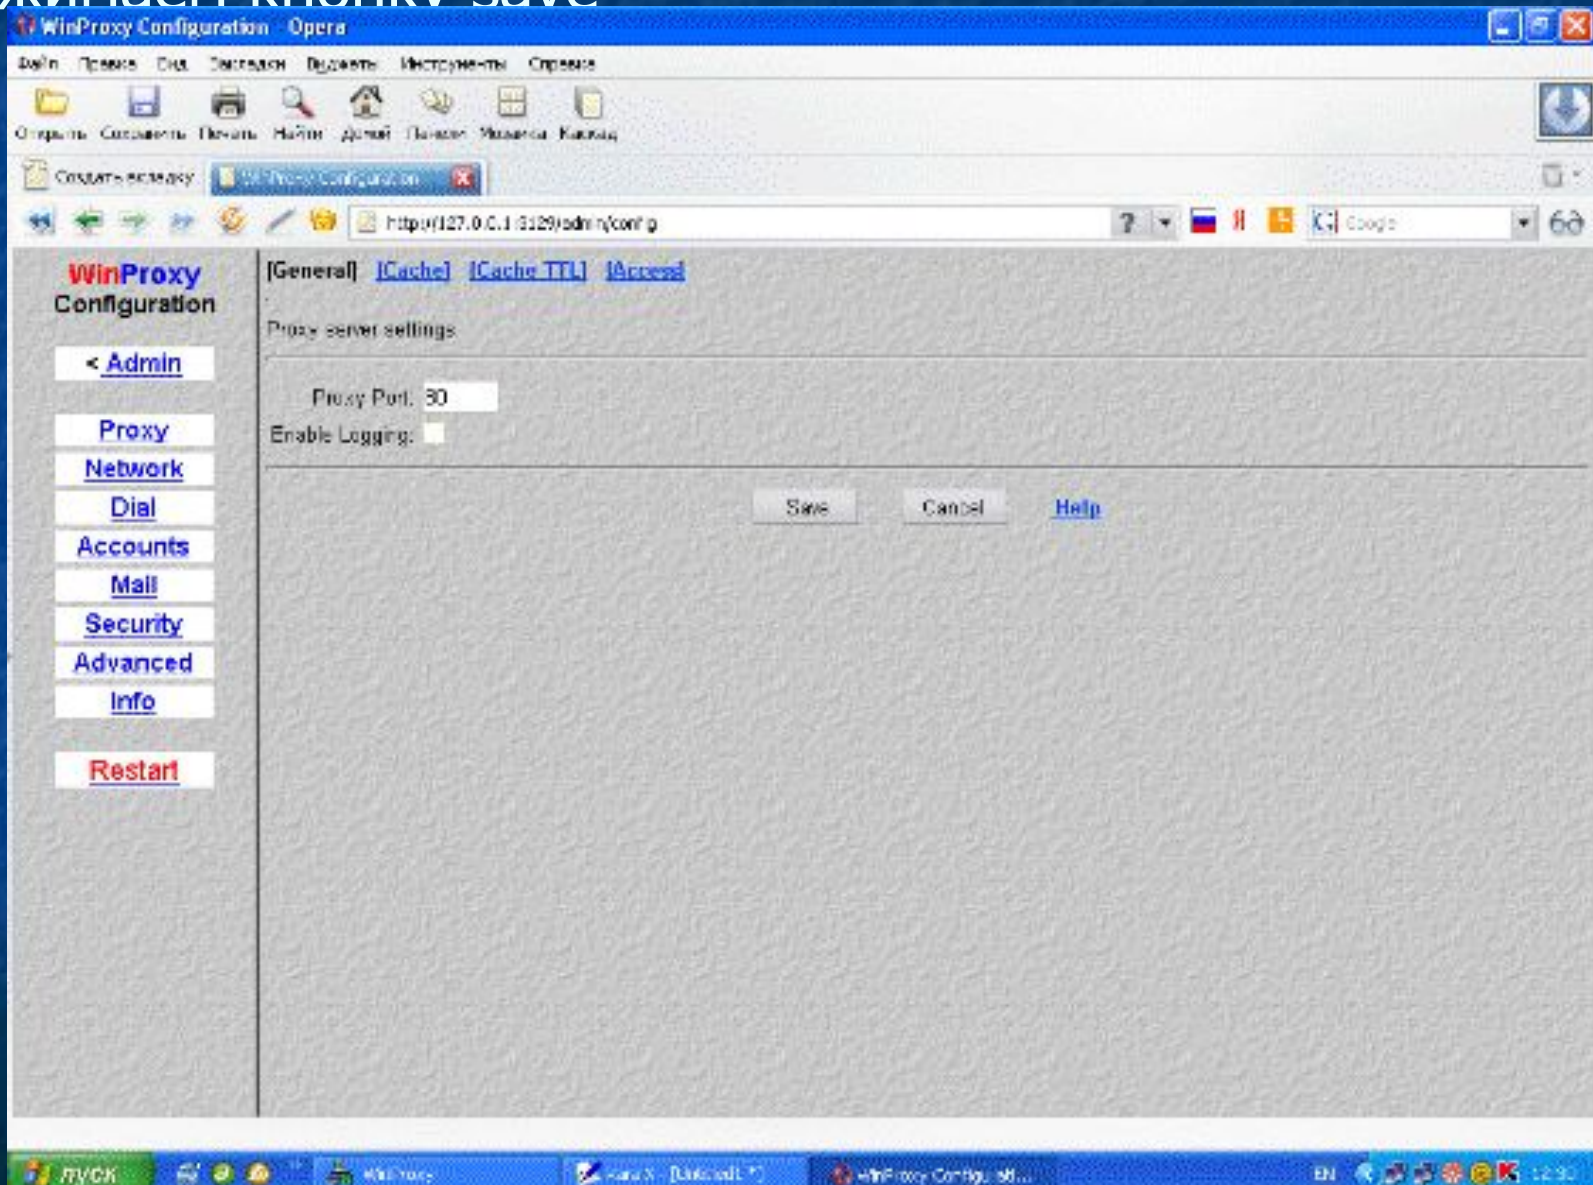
WinProxy Configuration - Opera

Файл Правка Вид Закладки Виджеты Инструменты Справка

Открыть Сохранить Печать Найти Домой Панели Масштаб Каскад

Создать вкладку WinProxy Configuration

http://127.0.0.1:3129/admin/config

Google

WinProxy Configuration

< Admin

Proxy
Network
Dial
Accounts
Mail
Security
Advanced
Info

Restart

[General] [Cache] [Cache TTL] [Access]

Proxy server settings

Proxy Port: 80
Enable Logging:

Save Cancel Help

пуск WinProxy WinProxy Configu... EN 12:30